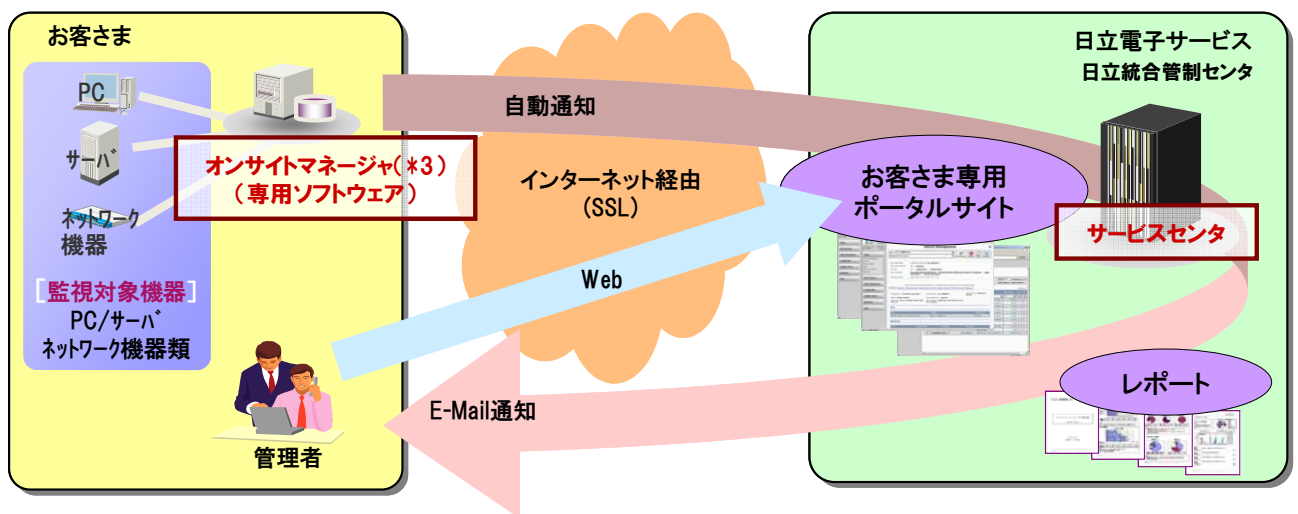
お客さま

PC

サーバ

ネットワーク機器

オンサイトマネージャ(*3)
(専用ソフトウェア)

[監視対象機器]
PC/サーバ
ネットワーク機器類

管理者

自動通知

インターネット経由
(SSL)

Web

E-Mail通知

日立電子サービス
日立統合管制センタ

お客さま専用
ポータルサイト

サービスセンタ

レポート